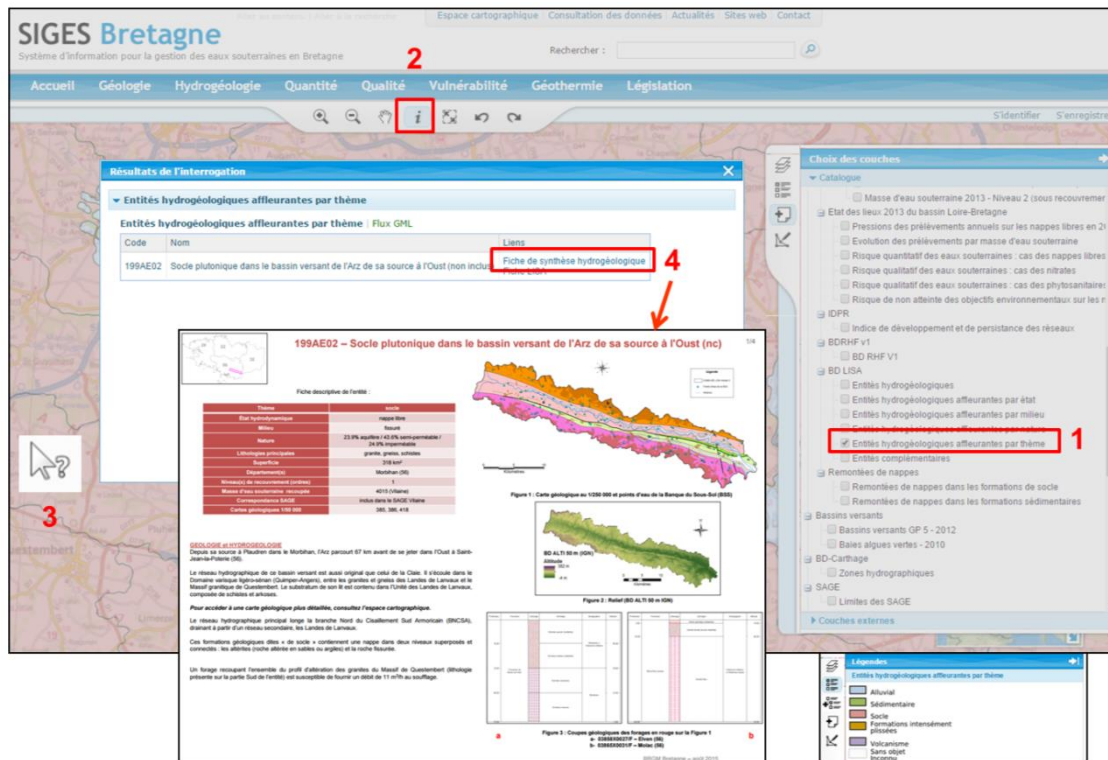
SIGES Bretagne
Système d'information pour la gestion des eaux souterraines en Bretagne

Espace cartographique | Consultation des données | Actualités | Sites web | Contact

Rechercher :

Accueil Géologie Hydrogéologie Quantité Qualité Vulnérabilité Géothermie Législation

2

S'identifier S'enregistrer

Résultats de l'interrogation

Entités hydrogéologiques affleurantes par thème

Entités hydrogéologiques affleurantes par thème | Flux GML

| Code | Nom | Liens |
|---|---|---|
| 199AE02 | Socle plutonique dans le bassin versant de l'Arz de sa source à l'Oust (non inclus | Fiche de synthèse hydrogéologique |

4

Choix des couches
Catalogue
Masse d'eau souterraine 2013 - Niveau 2 (sous recouvremer
Etat des lieux 2013 du bassin Loire-Bretagne
Pressions des prélèvements annuels sur les nappes libres en 2
Evolution des prélèvements par masse d'eau souterraine
Risque quantitatif des eaux souterraines : cas des nappes libres
Risque qualitatif des eaux souterraines : cas des nitrates
Risque qualitatif des eaux souterraines : cas des phytosanitaire
Risque de non atteinte des objectifs environnementaux sur les r
IDPR
Indice de développement et de persistance des réseaux
BDRHF v1
BD RHF V1
BD LISA
Entités hydrogéologiques
Entités hydrogéologiques affleurantes par état
Entités hydrogéologiques affleurantes par milieu
Entités hydrogéologiques affleurantes par thème
Entités complémentaires
Remontées de nappes
Remontées de nappes dans les formations de socle
Remontées de nappes dans les formations sédimentaires
Bassins versants
Bassins versants GP 5 - 2012
Baies algues vertes - 2010
BD-Carthage
Zones hydrographiques
SAGE
Limites des SAGE
Couches externes

1

3

199AE02 – Socle plutonique dans le bassin versant de l'Arz de sa source à l'Oust (nc)

1/4

Fiche descriptive de l'entité :

| Thème | socle |
|---|---|
| Etat hydrodynamique | nappe libre |
| Milieu | fissuré |
| Nature | 23.9% aquifère / 43.6% semi-perméable / 24.9% imperméable |
| Lithologies principales | granite, gneiss, schistes |
| Superficie | 318 km² |
| Département(s) | Morbihan (56) |
| Niveau(x) de recouvrement (ordres) | 1 |
| Masse d'eau souterraine recoupée | 4015 (Vilaine) |
| Correspondance SAGE | inclus dans le SAGE Vilaine |
| Cartes géologiques 1/50 000 | 385, 386, 418 |

Figure 1 : Carte géologique au 1/250 000 et points d'eau de la Banque du Sous-Sol (BSS)

BD ALTI 50 m (IGN)
Altitude

Figure 2 : Relief (BD ALTI 50 m IGN)

GEOLOGIE et HYDROGEOLOGIE
Depuis sa source à Plaudren dans le Morbihan, l'Arz parcourt 67 km avant de se jeter dans l'Oust à Saint-Jean-la-Poterie (56).

Le réseau hydrographique de ce bassin versant est aussi original que celui de la Claie. Il s'écoule dans le Domaine varisque ligéro-sénan (Quimper-Angers), entre les granites et gneiss des Landes de Lanvaux et le Massif granitique de Questembert. Le substratum de son lit est contenu dans l'Unité des Landes de Lanvaux, composée de schistes et arkoses.

Pour accéder à une carte géologique plus détaillée, consultez l'espace cartographique.

Le réseau hydrographique principal longe la branche Nord du Cisaillement Sud Armoricain (BNCSA), drainant à partir d'un réseau secondaire, les Landes de Lanvaux.

Ces formations géologiques dites « de socle » contiennent une nappe dans deux niveaux superposés et connectés : les altérites (roche altérée en sables ou argiles) et la roche fissurée.

Un forage recoupant l'ensemble du profil d'altération des granites du Massif de Questembert (lithologie présente sur la partie Sud de l'entité) est susceptible de fournir un débit de 11 m³/h au soufflage.

a b

Figure 3 : Coupes géologiques des forages en rouge sur la Figure 1
a- 03856X0637/F – Elven (56)
b- 03868X0031/F – Molac (56)

BRGM Bretagne – avril 2015

Légendes
Entités hydrogéologiques affleurantes par thème
Alluvial
Sédimentaire
Socle
Formations intensément plissées
Volcanisme
Sans objet
Inconnu